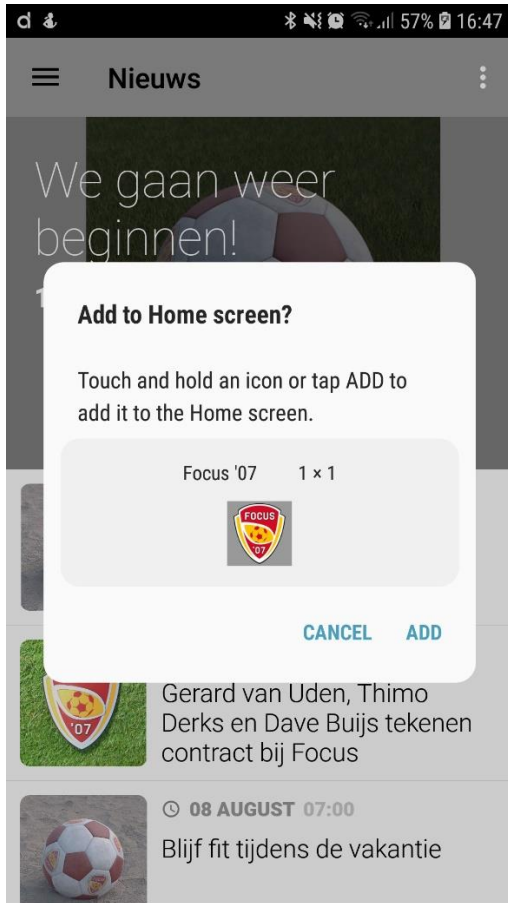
57% 16:47

Nieuws

We gaan weer beginnen!

1

Add to Home screen?

Touch and hold an icon or tap ADD to add it to the Home screen.

Focus '07 1 × 1

FOCUS '07

CANCEL ADD

'07

Gerard van Uden, Thimo Derks en Dave Buijs tekenen contract bij Focus

08 AUGUST 07:00

Blijf fit tijdens de vakantie